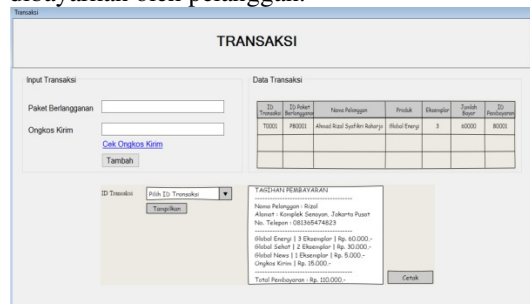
dibayarkan oleh pelanggan.

Transaksi

TRANSAKSI

Input Transaksi

Paket Berlangganan

Ongkos Kirim

Cek Ongkos Kirim

Tambah

Data Transaksi

| ID Transaksi | ID Paket Berlangganan | Nama Pelanggan | Produk | Eksemplar | Jumlah Bayar | ID Pembayaran |
|---|---|---|---|---|---|---|
| T0001 | PB0001 | Ahmad Rizal Syafiki Raharjo | Global Energi | 3 | 60000 | B0001 |
| | | | | | | |
| | | | | | | |

ID Transaksi

Pilih ID Transaksi

Tampilkan

TAGIHAN PEMBAYARAN

Nama Pelanggan : Rizal
Alamat : Komplek Senayan, Jakarta Pusat
No. Telepon : 081365474823

Global Energi | 3 Eksemplar | Rp. 60.000,-
Global Sehat | 2 Eksemplar | Rp. 30.000,-
Global News | 1 Eksemplar | Rp. 5.000,-
Ongkos Kirim | Rp. 15.000,-

Total Pembayaran : Rp. 110.000,-

Cetak